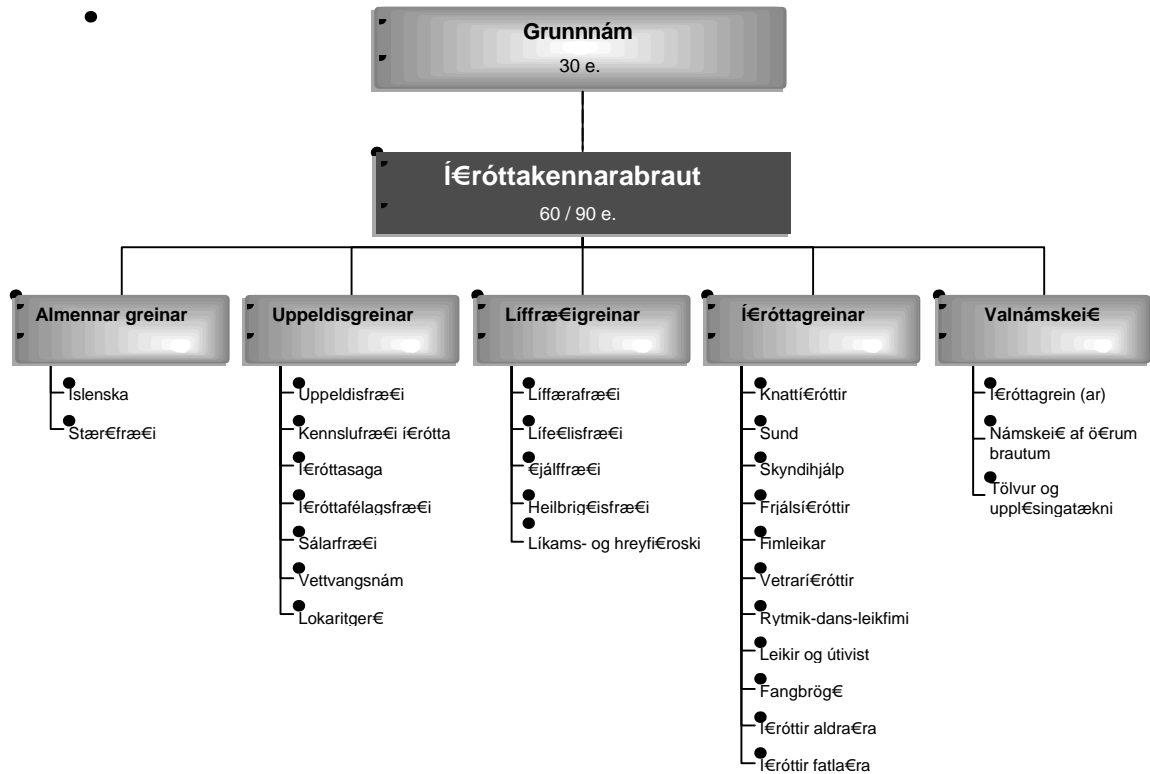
Grunnnám
30 e.

Í€róttakennarabraut
60 / 90 e.

Almennar greinar
Íslenska
Stær€fræ€i

Uppeldisgreinar
Uppeldisfræ€i
Kennslufræ€i í€rótta
Í€róttasaga
Í€róttafélagsfræ€i
Sálarfræ€i
Vettvangsnám
Lokaritger€

Líffræ€igreinar
Líffærafræ€i
Líffe€lisfræ€i
€jálffræ€i
Heilbrig€isfræ€i
Líkams- og hreyfi€roski

Í€róttagreinar
Knattí€róttir
Sund
Skyndihjálp
Frjálsí€róttir
Fimleikar
Vetrarí€róttir
Rytmik-dans-leikfimi
Leikir og útivist
Fangbrög€
Í€róttir aldra€ra
Í€róttir fatla€ra

Valnámskei€
Í€róttagrein (ar)
Námskei€ af ö€rum brautum
Tölvur og uppl€singatækni